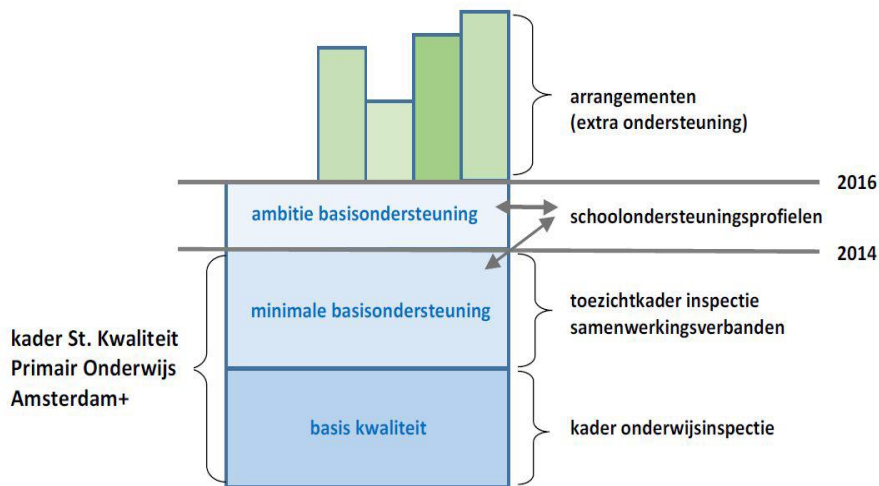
arrangementen
(extra ondersteuning)

2016

ambitie basisondersteuning

schoolondersteuningsprofielen

2014

minimale basisondersteuning

toezichtkader inspectie
samenwerkingsverbanden

kader St. Kwaliteit
Primair Onderwijs
Amsterdam+

basis kwaliteit

kader onderwijsinspectie